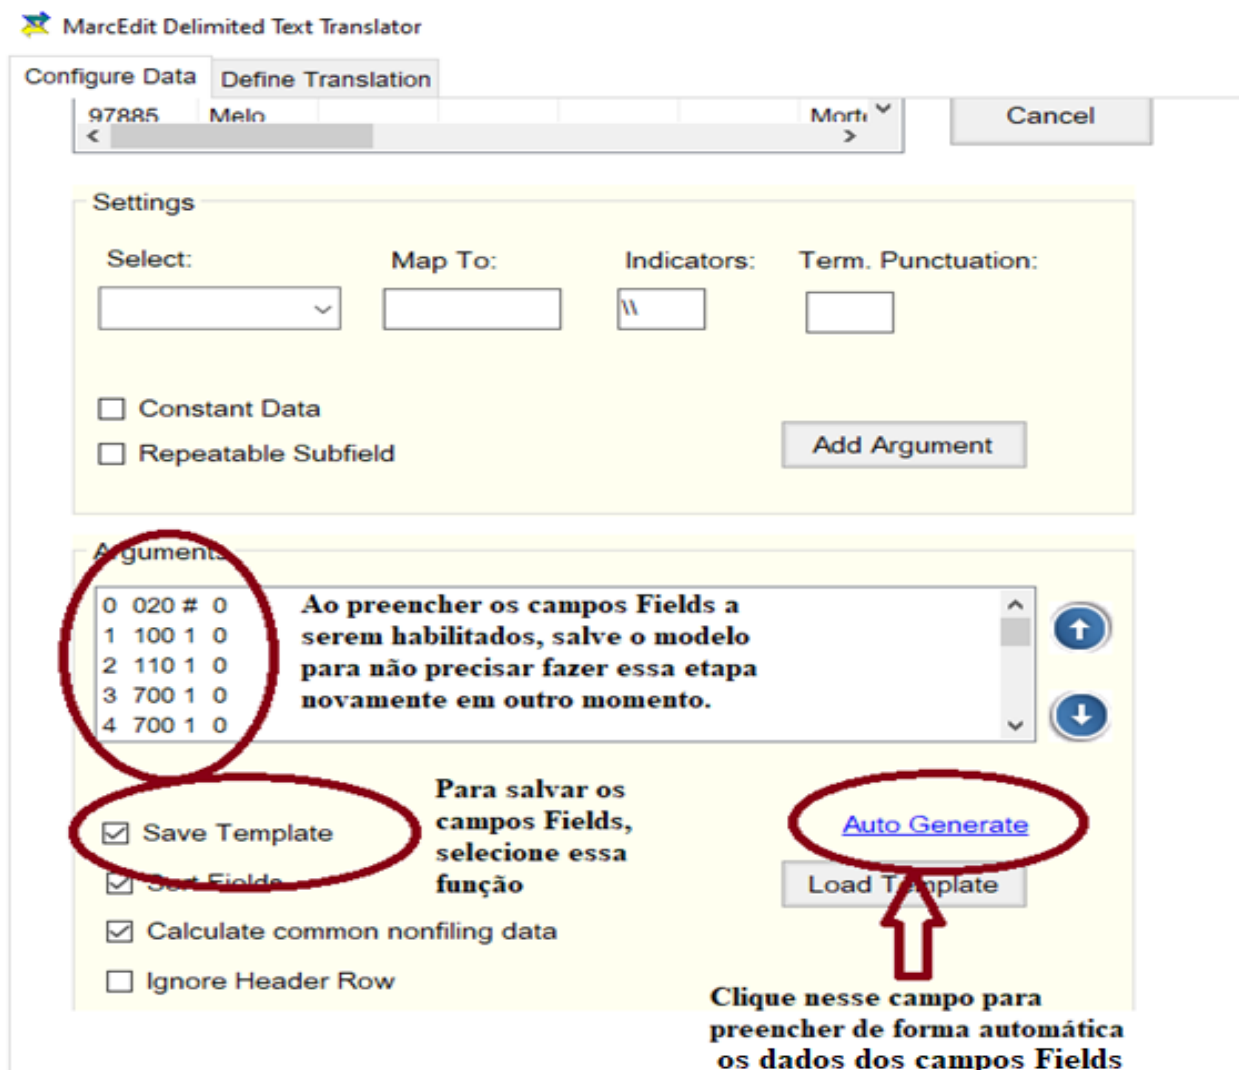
MarcEdit Delimited Text Translator

Configure Data | Define Translation

97885 | Melo | Mort

Cancel

Settings

Select: | Map To: | Indicators: | Term. Punctuation:

\\

Constant Data

Repeatable Subfield

Add Argument

A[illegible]gument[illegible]

0 020 # 0
1 100 1 0
2 110 1 0
3 700 1 0
4 700 1 0

Ao preencher os campos Fields a serem habilitados, salve o modelo para não precisar fazer essa etapa novamente em outro momento.

Save Template

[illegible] Field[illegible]

Para salvar os campos Fields, selecione essa função

Auto Generate

Load T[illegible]plate

Calculate common nonfiling data

Ignore Header Row

Clique nesse campo para preencher de forma automática os dados dos campos Fields